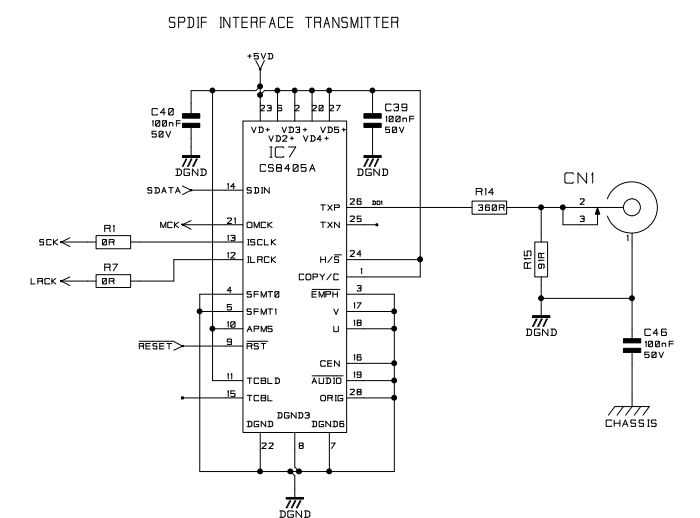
SPDIF INTERFACE TRANSMITTER

+5VD

C40
100nF
50V
DGND

23 6 2 20 27

VD+ VD3+ VD5+
VD2+ VD4+

C39
100nF
50V
DGND

IC7
CS8405A

SDATA 14 SDIN
MCK 21 OMCK
SCK R1 0R 13 ISCLK
LRCK R7 0R 12 ILRCK
4 SFMT0
5 SFMT1
10 APMS
$\overline{RESET}$ 9 $\overline{RST}$
11 TCBLD
15 TCBL

TXP 26 DO1
TXN 25
H/$\overline{S}$ 24
COPY/C 1
$\overline{EMPH}$ 3
V 17
U 18
CEN 16
$\overline{AUDIO}$ 19
ORIG 28

DGND DGND3 DGND6
22 8 7

DGND

R14
360R

R15
91R

DGND

CN1
2
3
1

C46
100nF
50V

CHASSIS